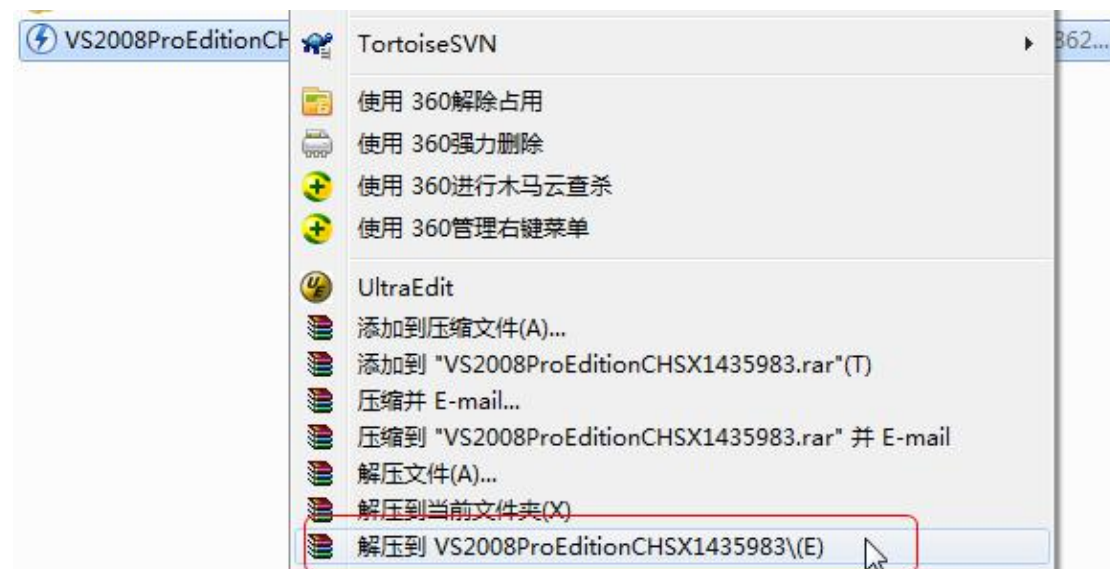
VS2008ProEditionCH

362...

TortoiseSVN

使用 360解除占用

使用 360强力删除

使用 360进行木马云查杀

使用 360管理右键菜单

UltraEdit

添加到压缩文件(A)...

添加到 "VS2008ProEditionCHSX1435983.rar"(T)

压缩并 E-mail...

压缩到 "VS2008ProEditionCHSX1435983.rar" 并 E-mail

解压文件(A)...

解压到当前文件夹(X)

解压到 VS2008ProEditionCHSX1435983\(E)